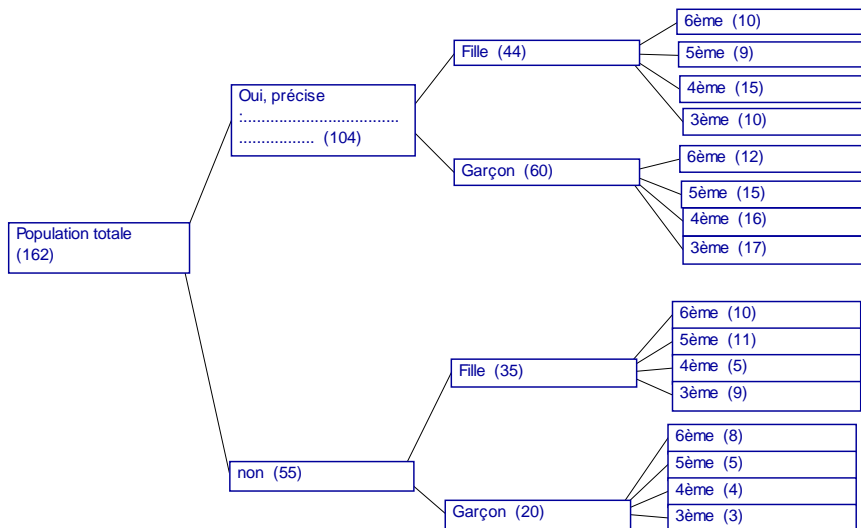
Population totale (162)

Oui, précise :...................................
................. (104)

Fille (44)

6ème (10)
5ème (9)
4ème (15)
3ème (10)

Garçon (60)

6ème (12)
5ème (15)
4ème (16)
3ème (17)

non (55)

Fille (35)

6ème (10)
5ème (11)
4ème (5)
3ème (9)

Garçon (20)

6ème (8)
5ème (5)
4ème (4)
3ème (3)